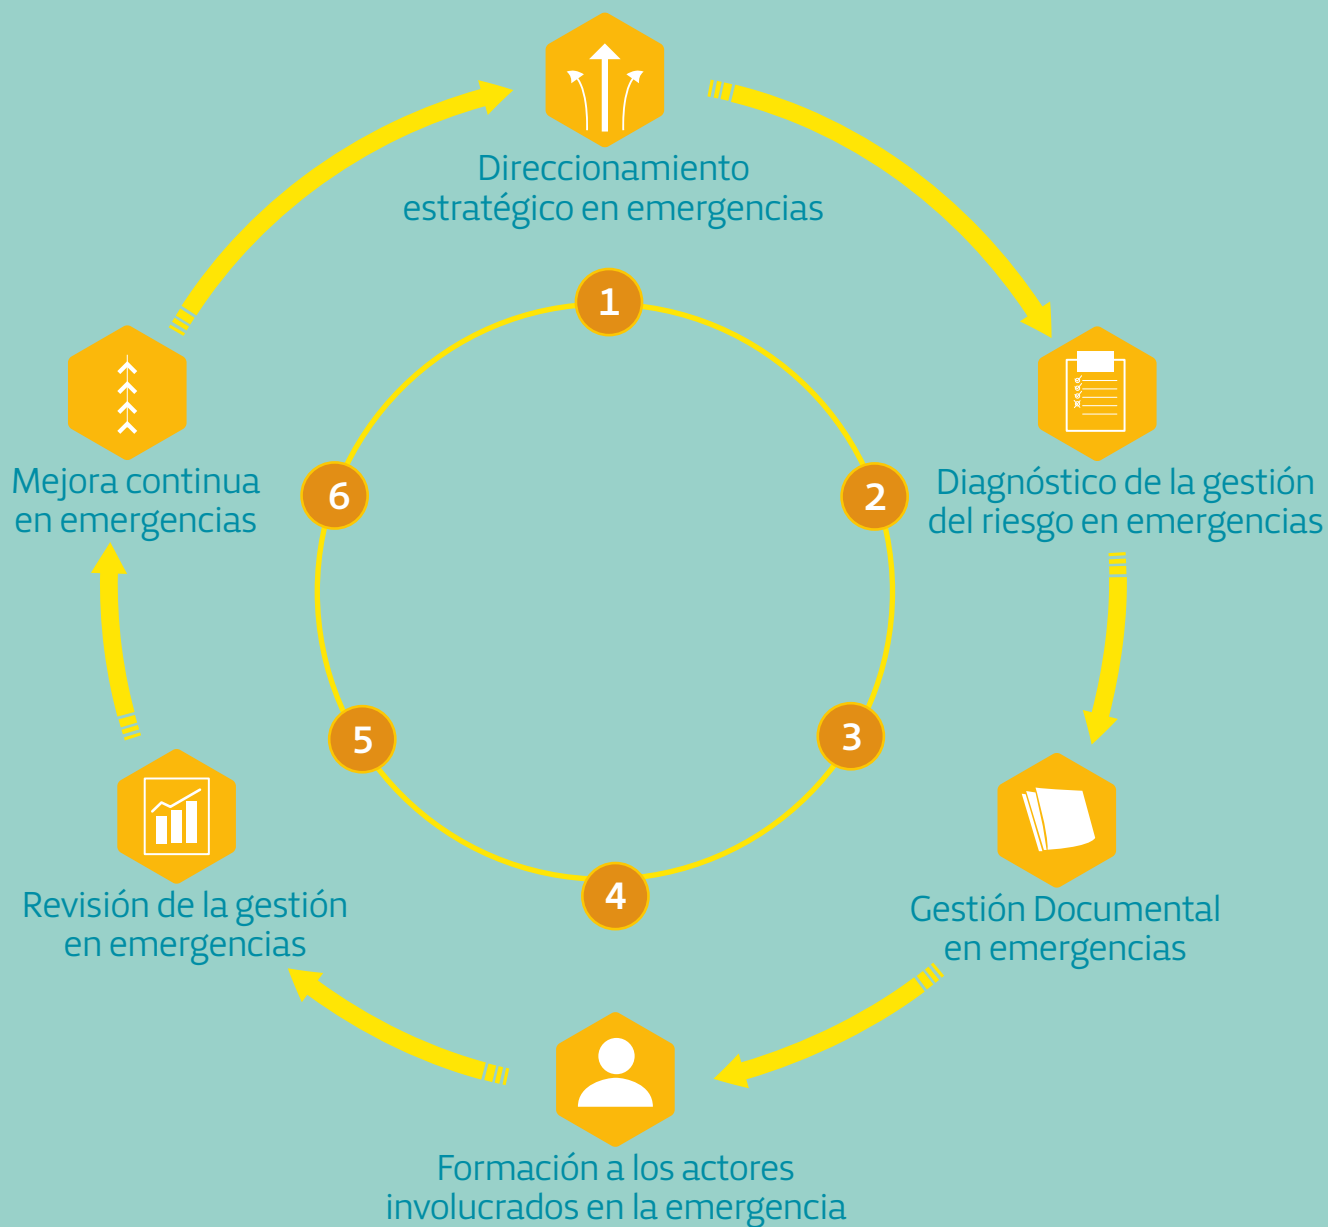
Direccionamiento estratégico en emergencias

1

Diagnóstico de la gestión del riesgo en emergencias

2

3

Gestión Documental en emergencias

4

Formación a los actores involucrados en la emergencia

5

Revisión de la gestión en emergencias

6

Mejora continua en emergencias